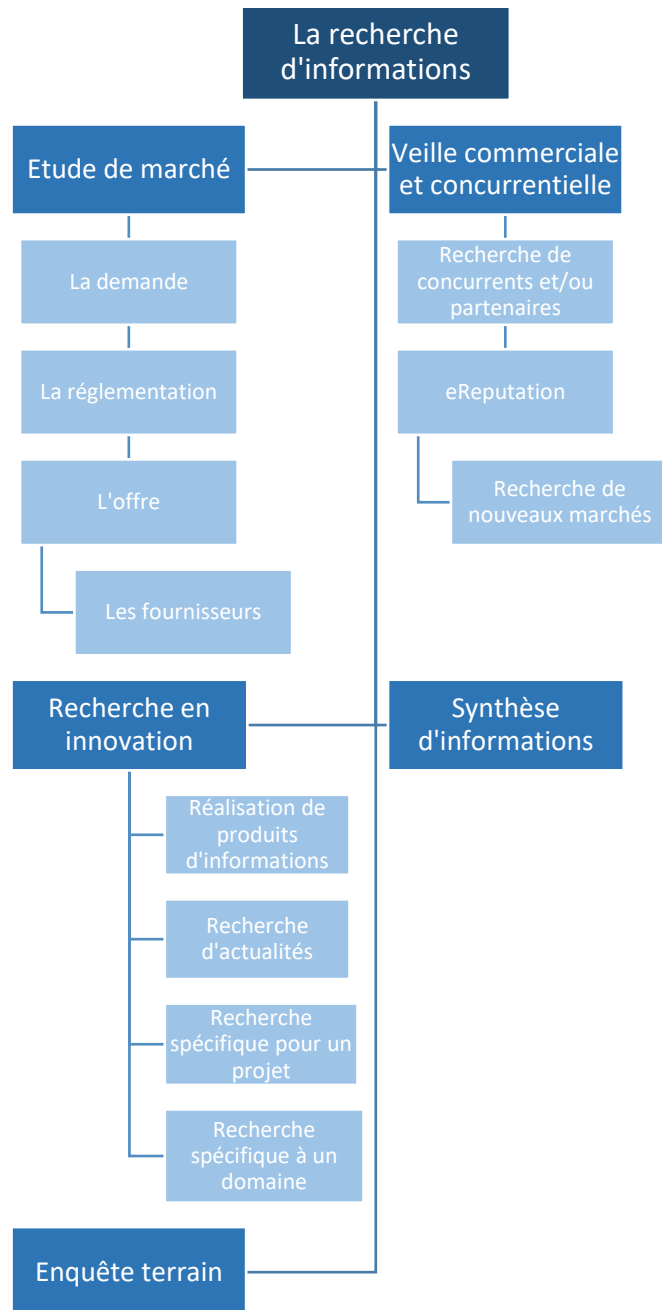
La recherche d'informations

Etude de marché

La demande

La réglementation

L'offre

Les fournisseurs

Veille commerciale et concurrentielle

Recherche de concurrents et/ou partenaires

eReputation

Recherche de nouveaux marchés

Recherche en innovation

Réalisation de produits d'informations

Recherche d'actualités

Recherche spécifique pour un projet

Recherche spécifique à un domaine

Synthèse d'informations

Enquête terrain